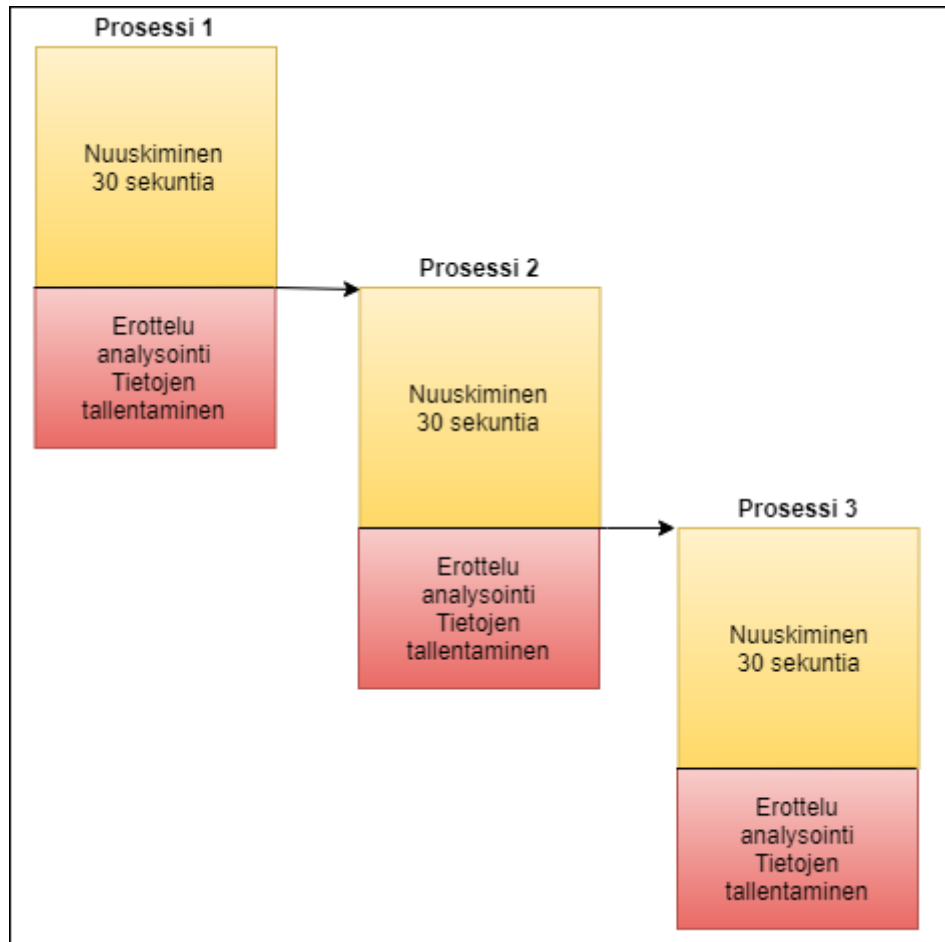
Prosessi 1

Nuuskiminen
30 sekuntia

Erottelu
analysointi
Tietojen
tallentaminen

Prosessi 2

Nuuskiminen
30 sekuntia

Erottelu
analysointi
Tietojen
tallentaminen

Prosessi 3

Nuuskiminen
30 sekuntia

Erottelu
analysointi
Tietojen
tallentaminen